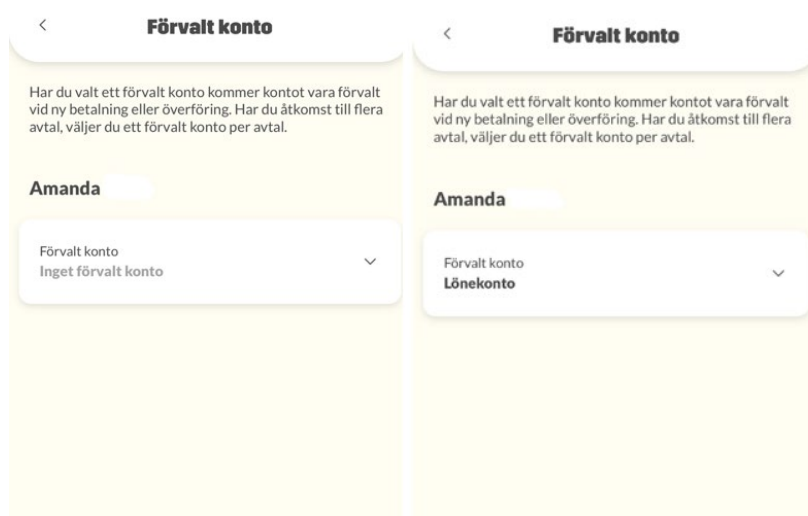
<

Förvalt konto

Har du valt ett förvalt konto kommer kontot vara förvalt vid ny betalning eller överföring. Har du åtkomst till flera avtal, väljer du ett förvalt konto per avtal.

Amanda

Förvalt konto
Inget förvalt konto

<

Förvalt konto

Har du valt ett förvalt konto kommer kontot vara förvalt vid ny betalning eller överföring. Har du åtkomst till flera avtal, väljer du ett förvalt konto per avtal.

Amanda

Förvalt konto
Lönekonto